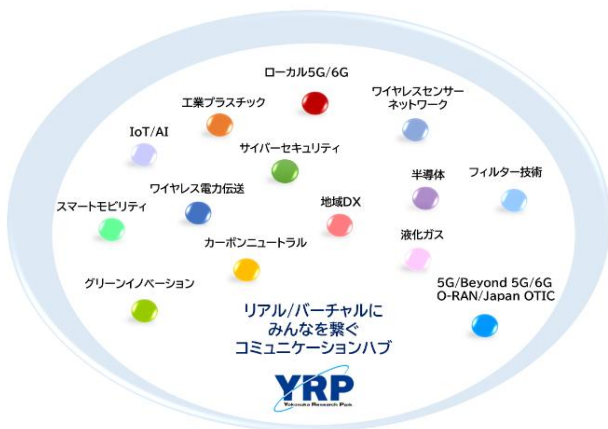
ローカル5G/6G

工業プラスチック

ワイヤレスセンサーネットワーク

IoT/AI

サイバーセキュリティ

半導体

フィルター技術

ワイヤレス電力伝送

スマートモビリティ

地域DX

カーボンニュートラル

液化ガス

グリーンイノベーション

5G/Beyond 5G/6G
O-RAN/Japan OTIC

リアル/バーチャルに
みんなを繋ぐ
コミュニケーションハブ

YRP
Yokosuka Research Park